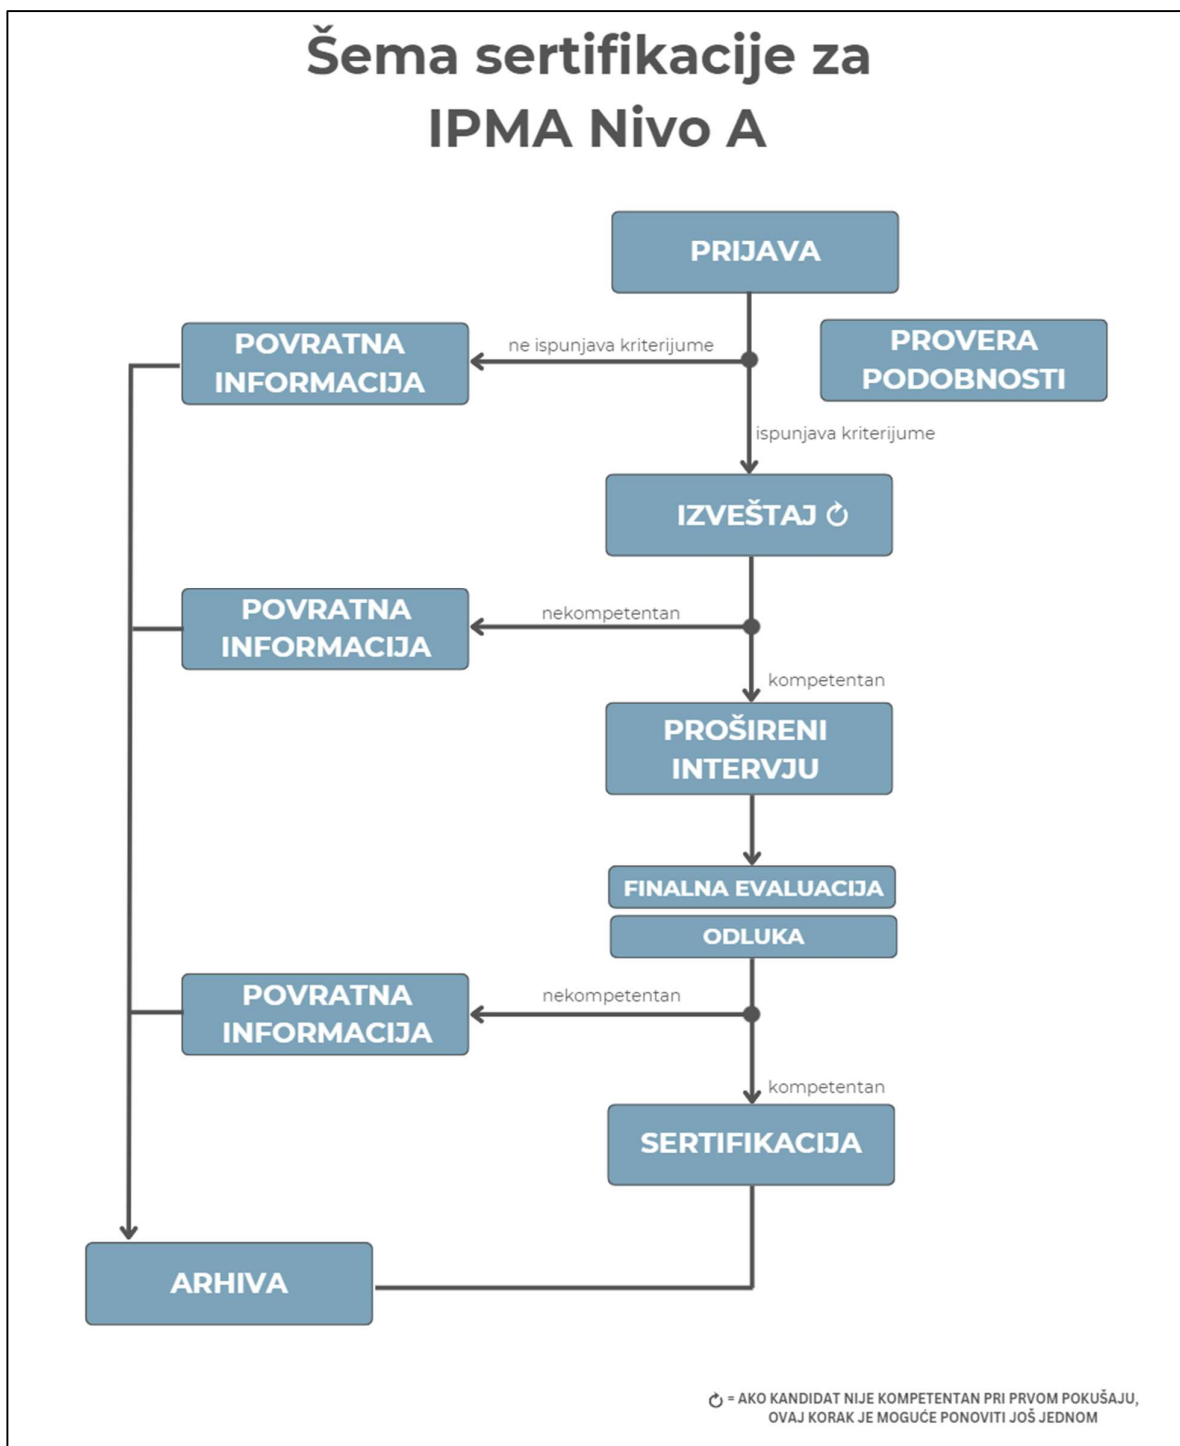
Šema sertifikacije za IPMA Nivo A

PRIJAVA

POVRATNA INFORMACIJA

ne ispunjava kriterijume

PROVERA PODOBNOSTI

ispunjava kriterijume

IZVEŠTAJ ↻

POVRATNA INFORMACIJA

nekompetentan

kompetentan

PROŠIRENI INTERVJU

FINALNA EVALUACIJA

ODLUKA

POVRATNA INFORMACIJA

nekompetentan

kompetentan

SERTIFIKACIJA

ARHIVA

↻ = AKO KANDIDAT NIJE KOMPETENTAN PRI PRVOM POKUŠAJU, OVAJ KORAK JE MOGUĆE PONOVITI JOŠ JEDNOM